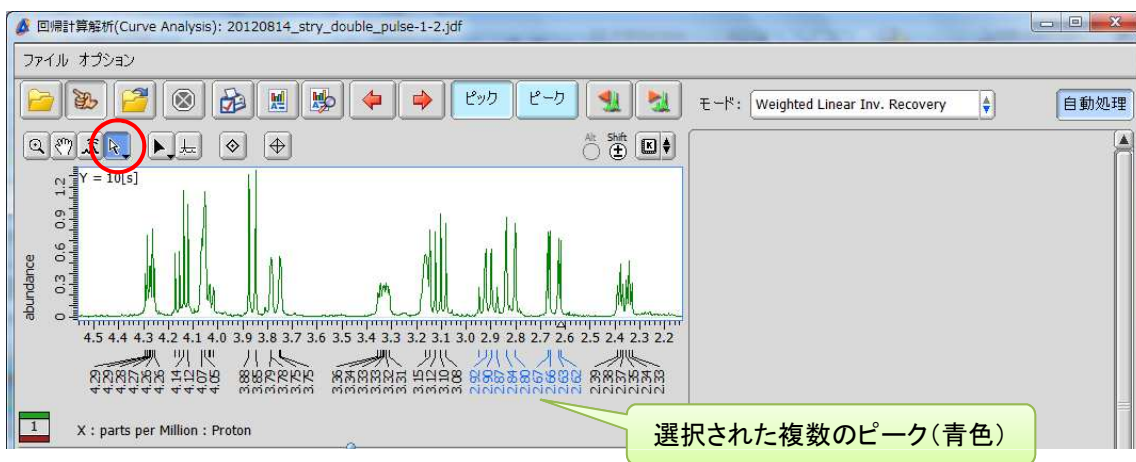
回帰計算解析(Curve Analysis): 20120814_stry_double_pulse-1-2.jdf

ファイル オプション

ピック ピーク

モード: Weighted Linear Inv. Recovery

自動処理

Alt Shift

Y = 10[s]

abundance

1.2
0.9
0.6
0.3
0

4.5 4.4 4.3 4.2 4.1 4.0 3.9 3.8 3.7 3.6 3.5 3.4 3.3 3.2 3.1 3.0 2.9 2.8 2.7 2.6 2.5 2.4 2.3 2.2

4.29 4.28 4.27 4.26 4.25 4.14 4.12 4.07 4.05 3.88 3.85 3.79 3.78 3.75 3.36 3.34 3.33 3.32 3.31 3.15 3.12 3.10 3.08 2.92 2.90 2.88 2.86 2.67 2.66 2.63 2.62 2.39 2.38 2.37 2.35 2.34 2.33

1

X : parts per Million : Proton

選択された複数のピーク(青色)